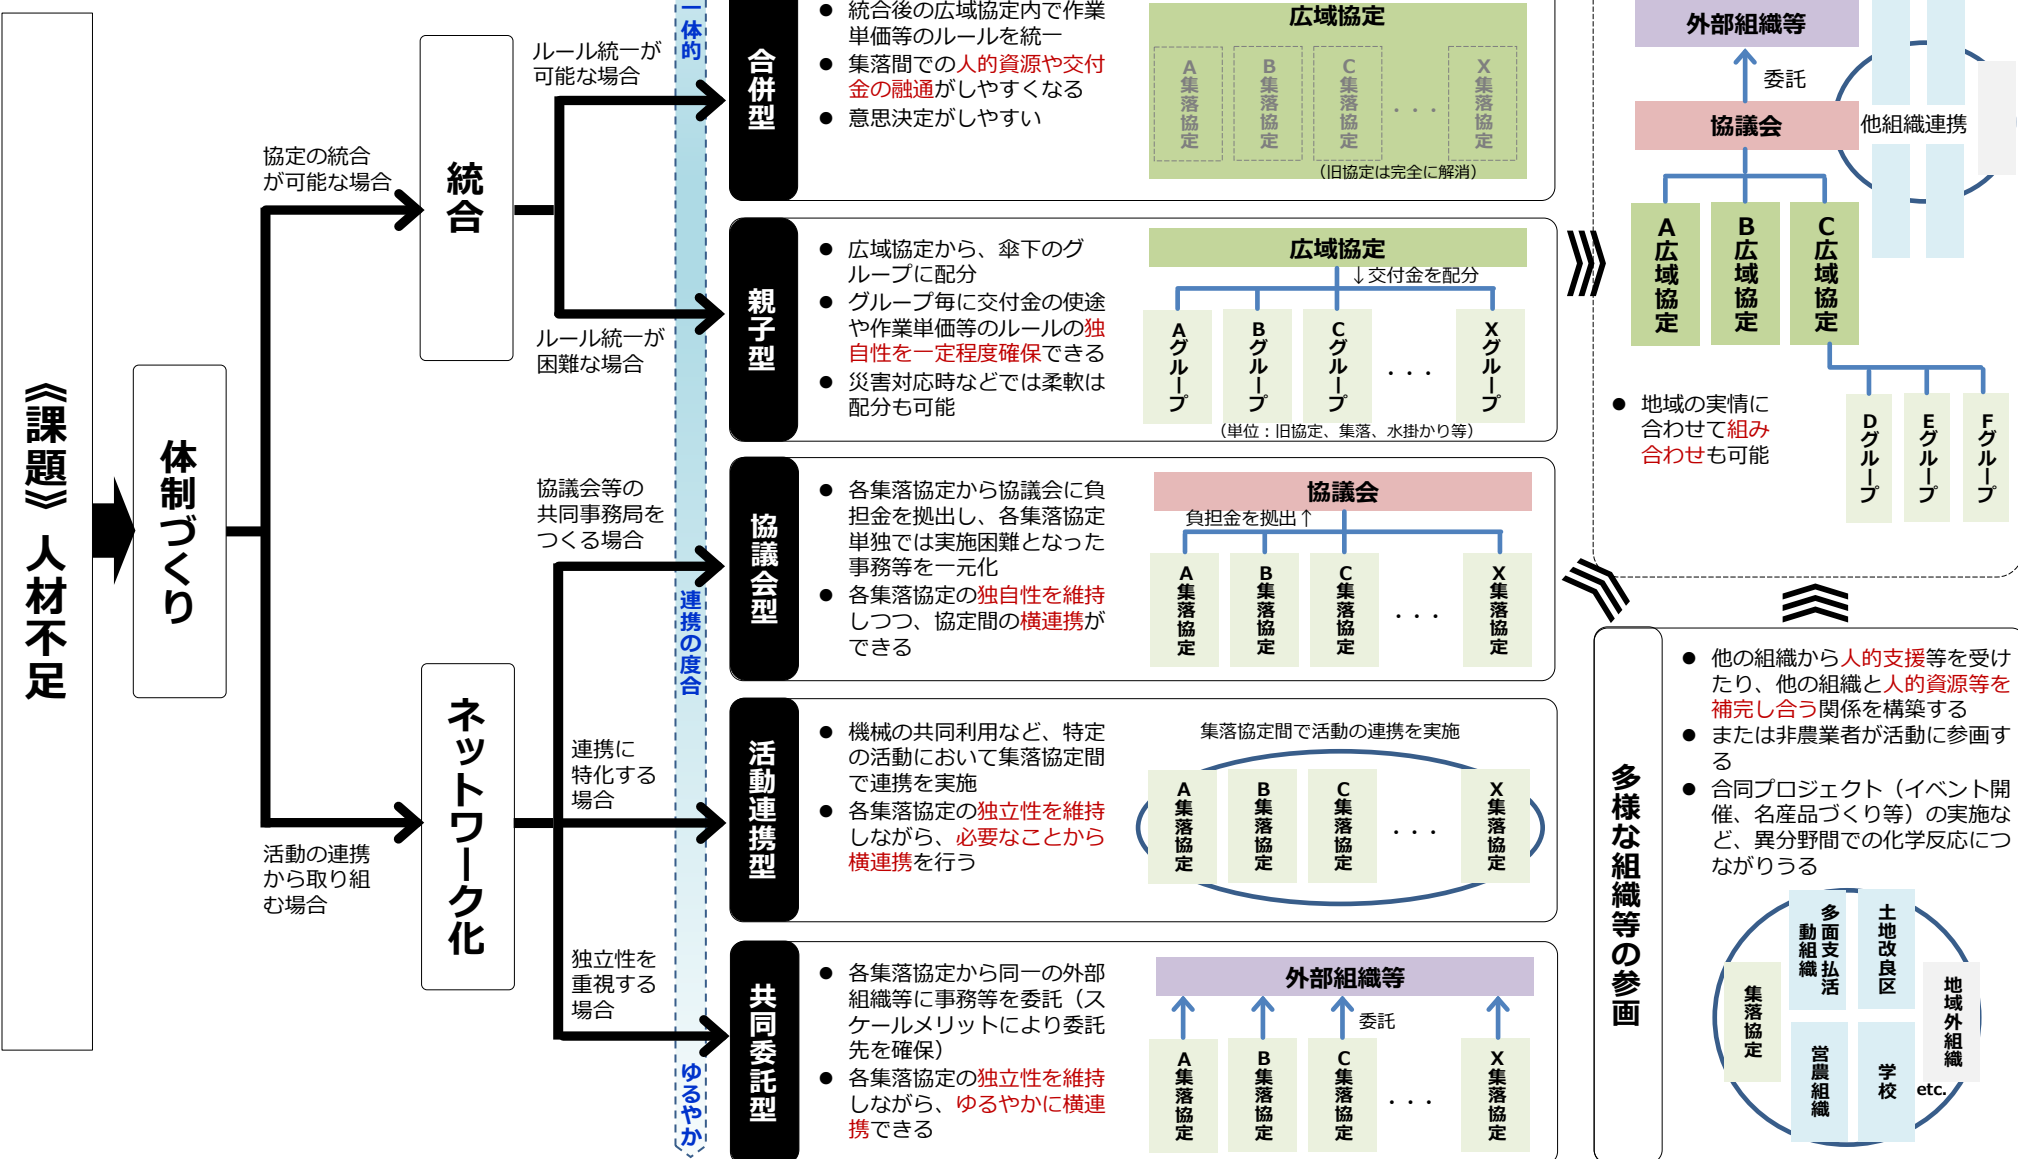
《課題》人材不足

体制づくり

協定の統合が可能な場合

統合

ルール統一が可能な場合

ルール統一が困難な場合

活動の連携から取り組む場合

ネットワーク化

協議会等の共同事務局をつくる場合

連携に特化する場合

独立性を重視する場合

一体的

連携の度合

ゆるやか

合併型

● 統合後の広域協定内で作業単価等のルールを統一
● 集落間での人的資源や交付金の融通がしやすくなる
● 意思決定がしやすい

広域協定
A集落協定 B集落協定 C集落協定 ・・・ X集落協定
（旧協定は完全に解消）

親子型

● 広域協定から、傘下のグループに配分
● グループ毎に交付金の使途や作業単価等のルールの独自性を一定程度確保できる
● 災害対応時などでは柔軟は配分も可能

広域協定
↓交付金を配分
Aグループ Bグループ Cグループ ・・・ Xグループ
（単位：旧協定、集落、水掛かり等）

協議会型

● 各集落協定から協議会に負担金を拠出し、各集落協定単独では実施困難となった事務等を一元化
● 各集落協定の独自性を維持しつつ、協定間の横連携ができる

協議会
負担金を拠出↑
A集落協定 B集落協定 C集落協定 ・・・ X集落協定

活動連携型

● 機械の共同利用など、特定の活動において集落協定間で連携を実施
● 各集落協定の独立性を維持しながら、必要なことから横連携を行う

集落協定間で活動の連携を実施
A集落協定 B集落協定 C集落協定 ・・・ X集落協定

共同委託型

● 各集落協定から同一の外部組織等に事務等を委託（スケールメリットにより委託先を確保）
● 各集落協定の独立性を維持しながら、ゆるやかに横連携できる

外部組織等
委託
A集落協定 B集落協定 C集落協定 ・・・ X集落協定

外部組織等
委託
協議会
他組織連携
A広域協定 B広域協定 C広域協定
Dグループ Eグループ Fグループ

● 地域の実情に合わせて組み合わせも可能

多様な組織等の参画

● 他の組織から人的支援等を受けたり、他の組織と人的資源等を補完し合う関係を構築する
● または非農業者が活動に参画する
● 合同プロジェクト（イベント開催、名産品づくり等）の実施など、異分野間での化学反応につながりうる

集落協定
多面支払活動組織
土地改良区
地域外組織
営農組織
学校
etc.